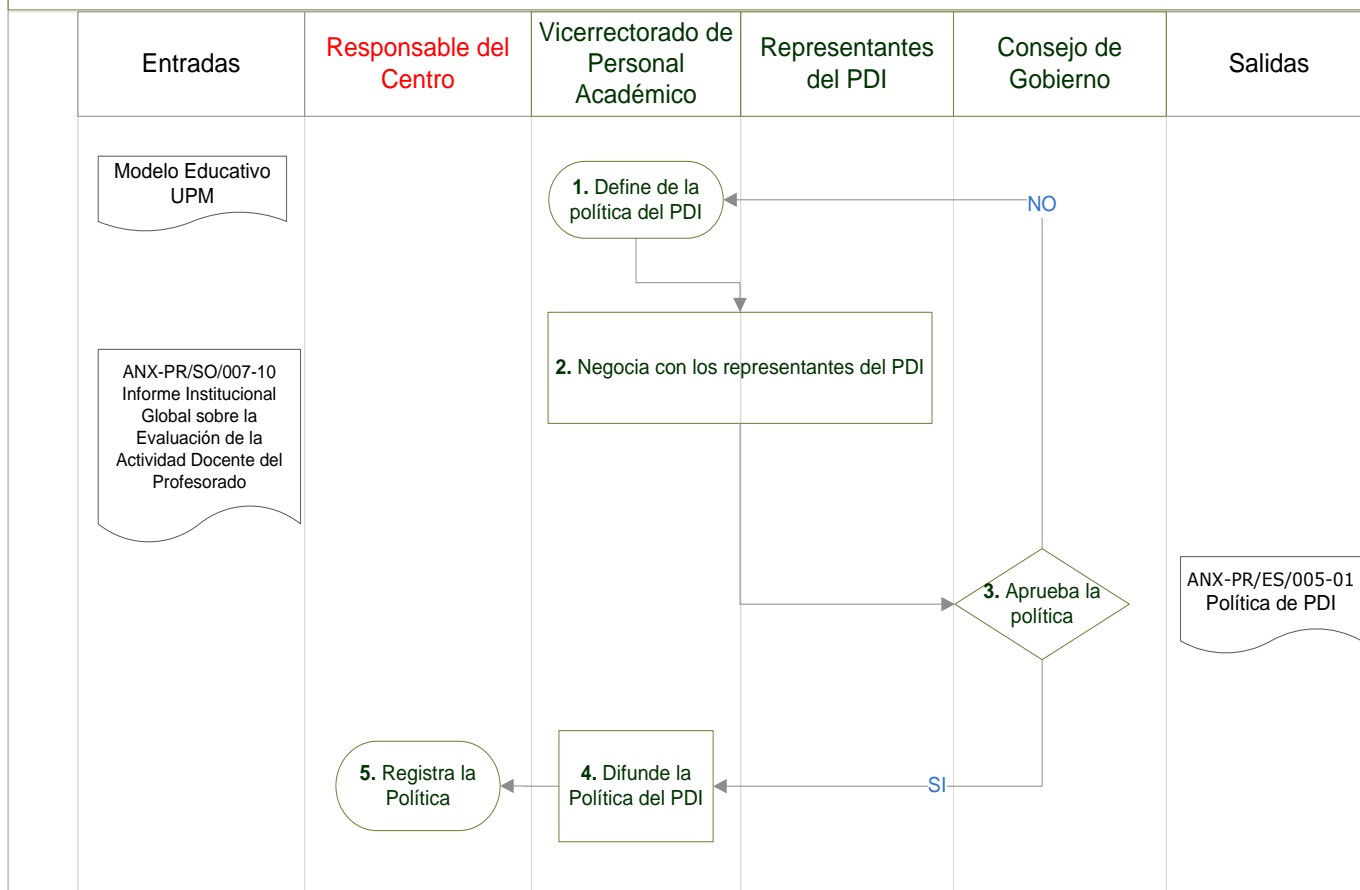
| Entradas | Responsable del Centro | Vicerrectorado de Personal Académico | Representantes del PDI | Consejo de Gobierno | Salidas |
|---|---|---|---|---|---|

Modelo Educativo UPM

1. Define de la política del PDI

NO

2. Negocia con los representantes del PDI

ANX-PR/SO/007-10 Informe Institucional Global sobre la Evaluación de la Actividad Docente del Profesorado

3. Aprueba la política

ANX-PR/ES/005-01 Política de PDI

5. Registra la Política

4. Difunde la Política del PDI

SI